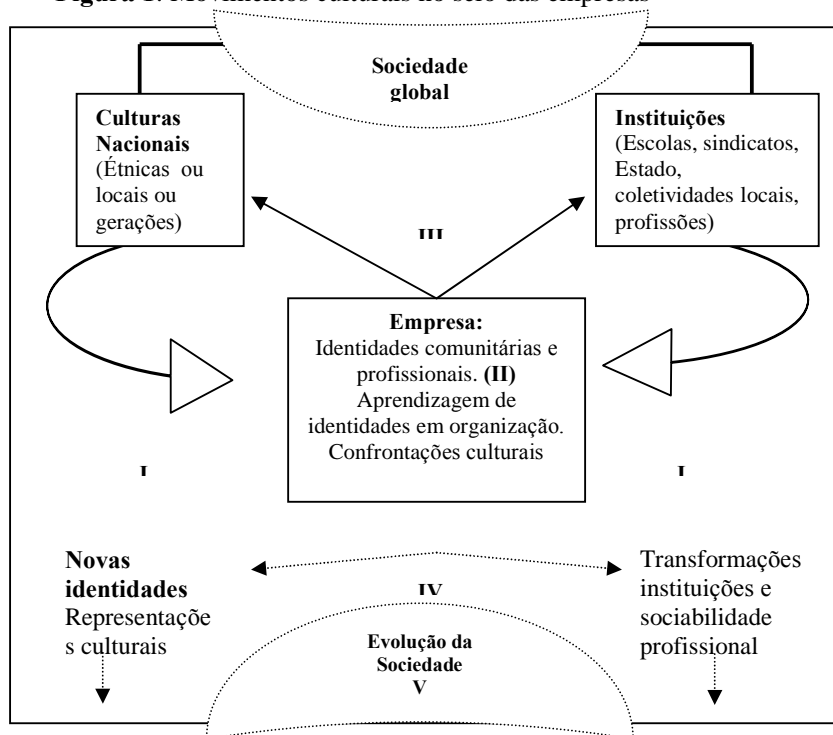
Figura 1: Movimentos culturais no seio das empresas

Sociedade global

Culturas Nacionais (Étnicas ou locais ou gerações)

Instituições (Escolas, sindicatos, Estado, coletividades locais, profissões)

III

Empresa: Identidades comunitárias e profissionais. (II) Aprendizagem de identidades em organização. Confrontações culturais

I

I

Novas identidades Representações culturais

IV

Transformações instituições e sociabilidade profissional

Evolução da Sociedade V